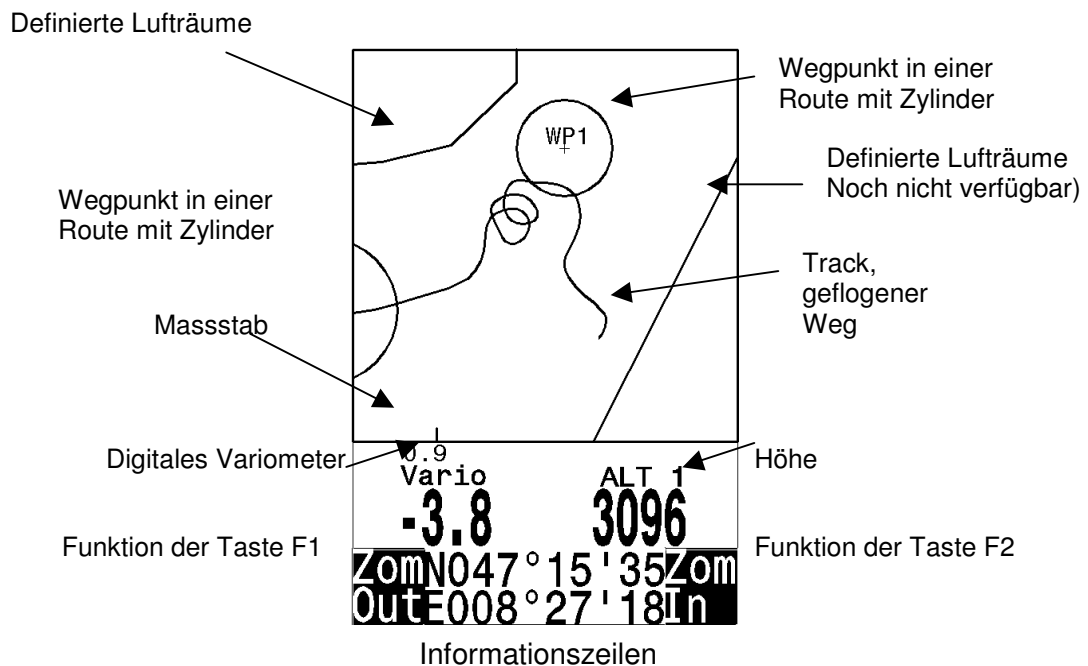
Definierte Lufträume

Wegpunkt in einer Route mit Zylinder

WP1

Definierte Lufträume Noch nicht verfügbar)

Wegpunkt in einer Route mit Zylinder

Track, geflogener Weg

Massstab

0.9

Digitales Variometer

Vario

ALT 1

Höhe

-3.8

3096

Funktion der Taste F1

Zom

N047°15'35

Zom

Funktion der Taste F2

Out

E008°27'18

In

Informationszeilen